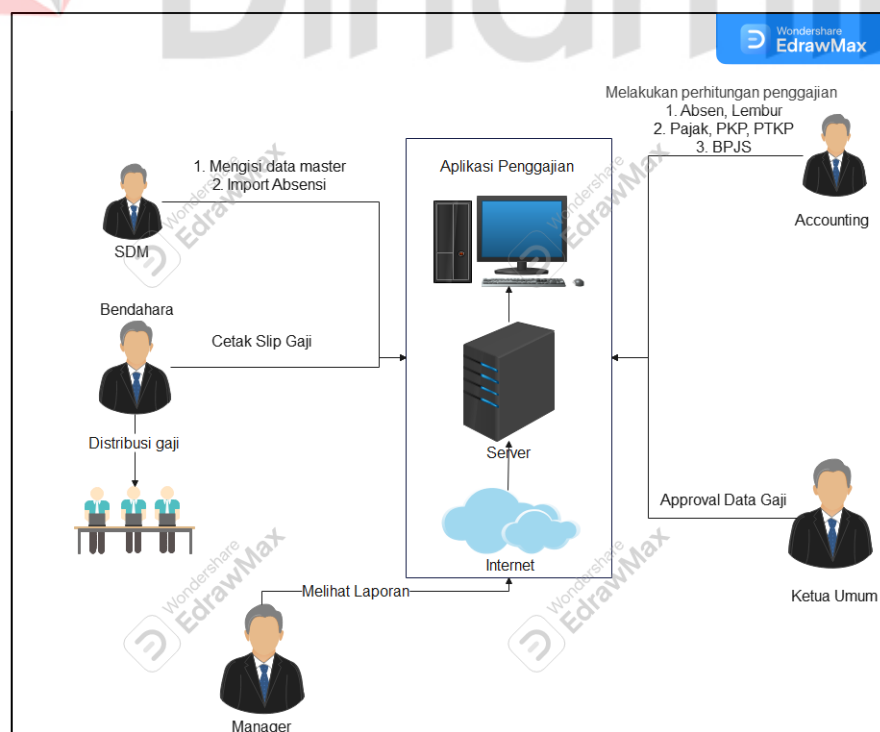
Wondershare EdrawMax

Melakukan perhitungan penggajian
1. Absen, Lembur
2. Pajak, PKP, PTKP
3. BPJS

Accounting

1. Mengisi data master
2. Import Absensi

SDM

Aplikasi Penggajian

Bendahara

Cetak Slip Gaji

Distribusi gaji

Server

Approval Data Gaji

Internet

Ketua Umum

Melihat Laporan

Manager

Wondershare EdrawMax
Wondershare EdrawMax
Wondershare EdrawMax
Wondershare EdrawMax
Wondershare EdrawMax